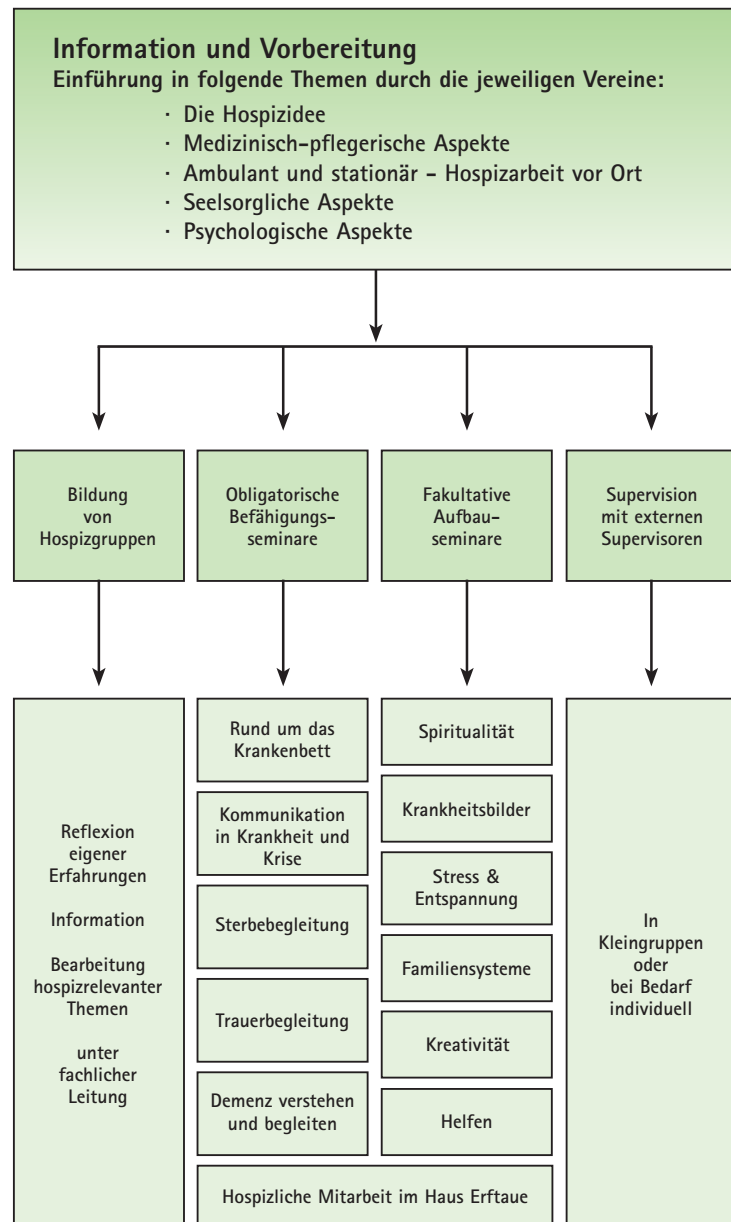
Information und Vorbereitung
Einführung in folgende Themen durch die jeweiligen Vereine:

· Die Hospizidee
· Medizinisch-pflegerische Aspekte
· Ambulant und stationär – Hospizarbeit vor Ort
· Seelsorgliche Aspekte
· Psychologische Aspekte

Bildung von Hospizgruppen

Obligatorische Befähigungsseminare

Fakultative Aufbauseminare

Supervision mit externen Supervisoren

Reflexion eigener Erfahrungen

Information

Bearbeitung hospizrelevanter Themen

unter fachlicher Leitung

Rund um das Krankenbett

Kommunikation in Krankheit und Krise

Sterbebegleitung

Trauerbegleitung

Demenz verstehen und begleiten

Spiritualität

Krankheitsbilder

Stress & Entspannung

Familiensysteme

Kreativität

Helfen

In Kleingruppen oder bei Bedarf individuell

Hospizliche Mitarbeit im Haus Erftaue